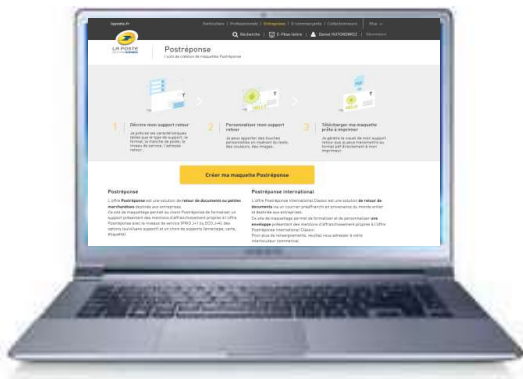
laposte.fr

Particuliers | Professionnels | Entreprises | E-commerçants | Collectionneurs | Shop

Recherche | E-Boutique | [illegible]

LA POSTE

Postréponse

L'outil de création de maquette Postréponse

1 Décrire mon support retour

2 Personnaliser mon support retour

3 Télécharger ma maquette prête à imprimer

Créer ma maquette Postréponse

Postréponse

L'offre Postréponse est une solution de retour de documents ou petites marchandises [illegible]

Postréponse international

L'offre Postréponse International Classic est une solution de retour de documents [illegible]